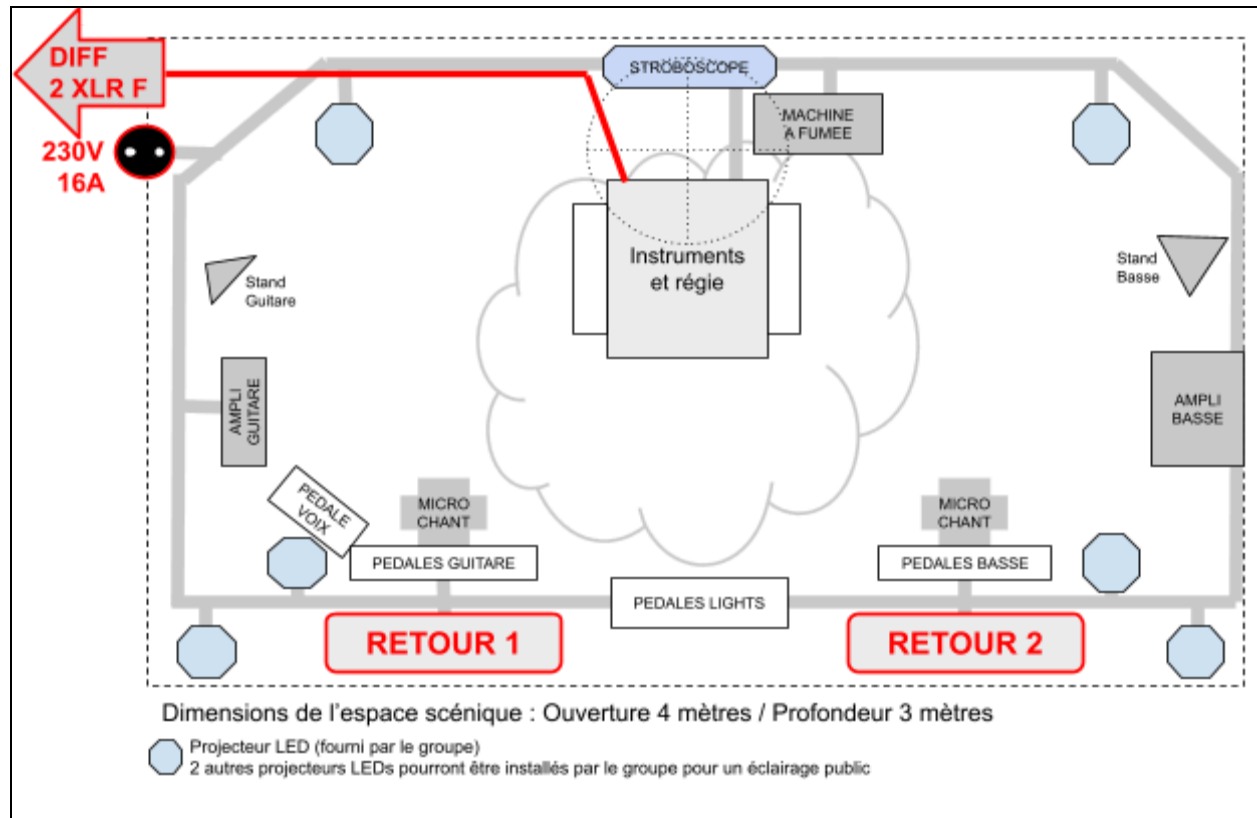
DIFF
2 XLR F

230V
16A

STROBOSCOPE

MACHINE A FUMEE

Instruments et régie

Stand Guitare

Stand Basse

AMPLI GUITARE

AMPLI BASSE

PEDALE VOIX

MICRO CHANT

MICRO CHANT

PEDALES GUITARE

PEDALES BASSE

PEDALES LIGHTS

RETOUR 1

RETOUR 2

Dimensions de l'espace scénique : Ouverture 4 mètres / Profondeur 3 mètres

Projecteur LED (fourni par le groupe)
2 autres projecteurs LEDs pourront être installés par le groupe pour un éclairage public